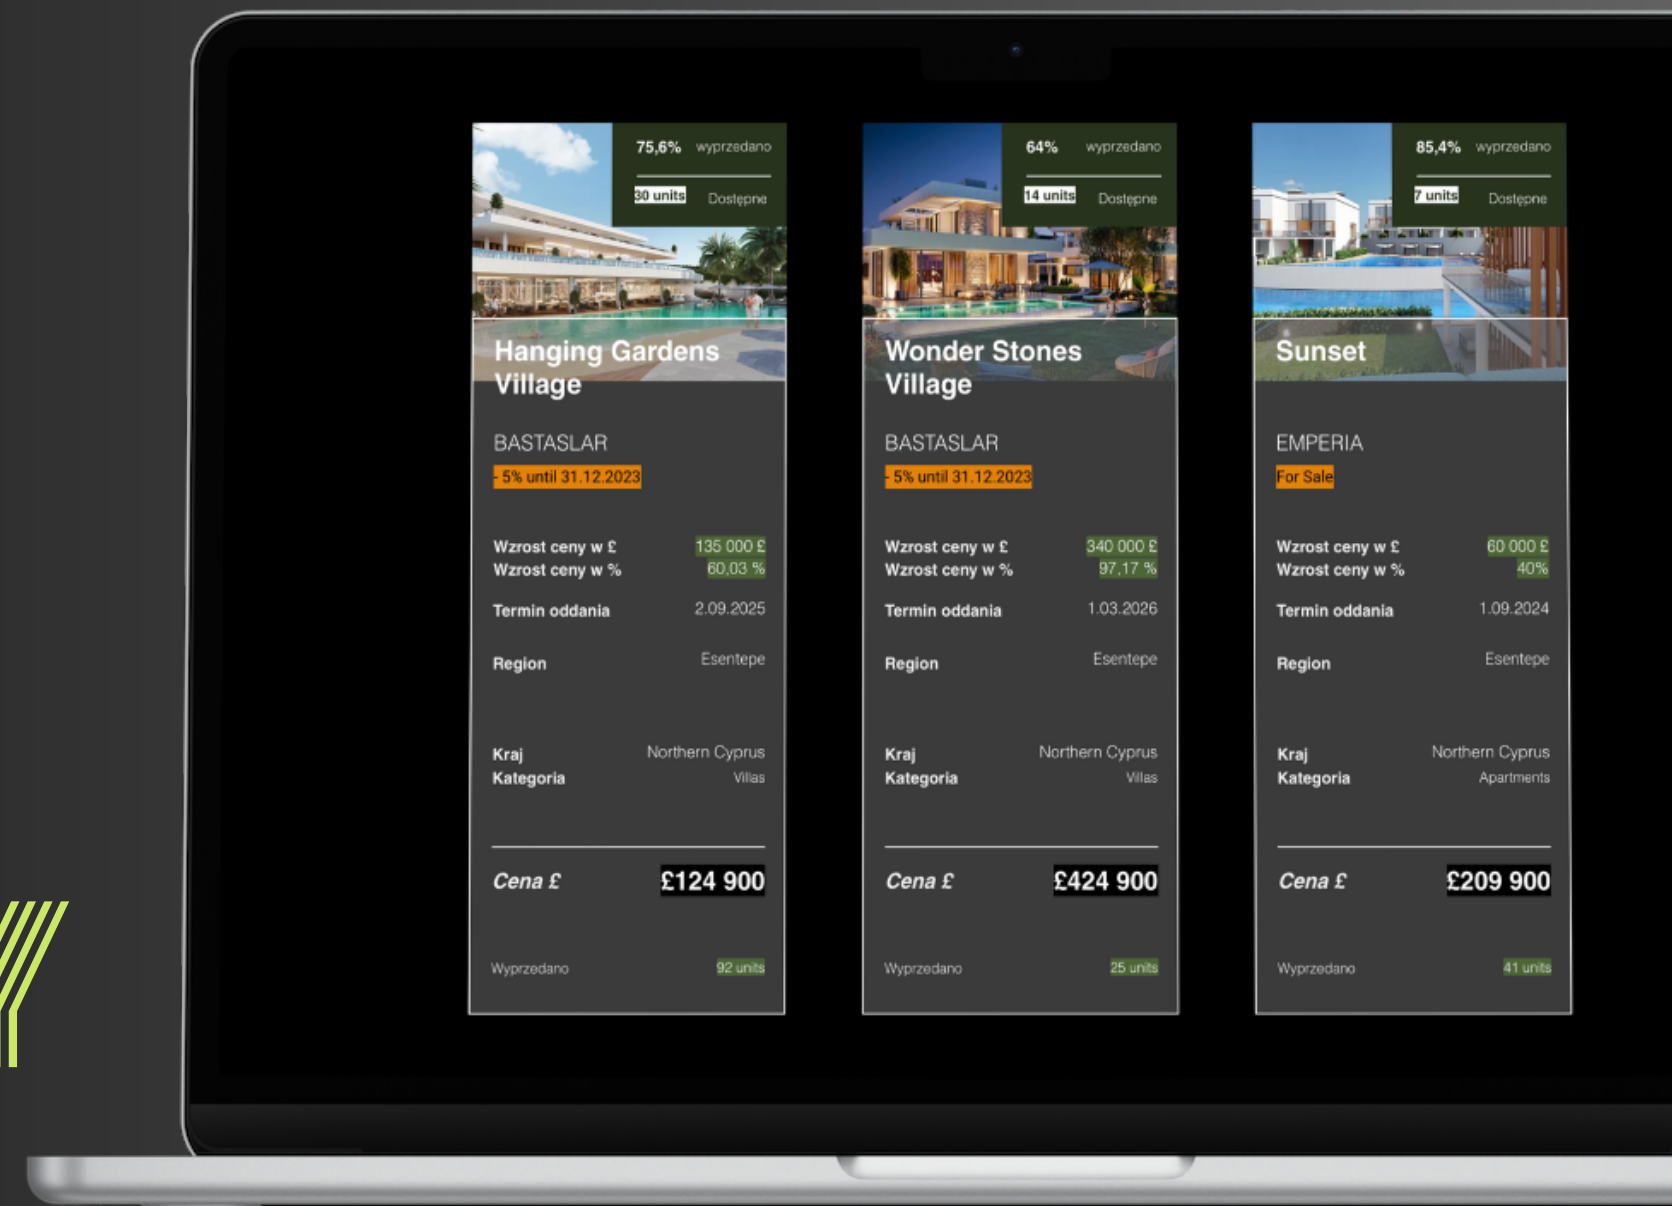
75,6% wyprzedano

30 units Dostępne

Hanging Gardens Village

BASTASLAR

- 5% until 31.12.2023

Wzrost ceny w £ 135 000 £
Wzrost ceny w % 60,03 %

Termin oddania 2.09.2025

Region Esentepe

Kraj Northern Cyprus
Kategoria Villas

Cena £ £124 900

Wyprzedano 92 units

64% wyprzedano

14 units Dostępne

Wonder Stones Village

BASTASLAR

- 5% until 31.12.2023

Wzrost ceny w £ 340 000 £
Wzrost ceny w % 97,17 %

Termin oddania 1.03.2026

Region Esentepe

Kraj Northern Cyprus
Kategoria Villas

Cena £ £424 900

Wyprzedano 25 units

85,4% wyprzedano

7 units Dostępne

Sunset

EMPERIA

For Sale

Wzrost ceny w £ 60 000 £
Wzrost ceny w % 40%

Termin oddania 1.09.2024

Region Esentepe

Kraj Northern Cyprus
Kategoria Apartments

Cena £ £209 900

Wyprzedano 41 units